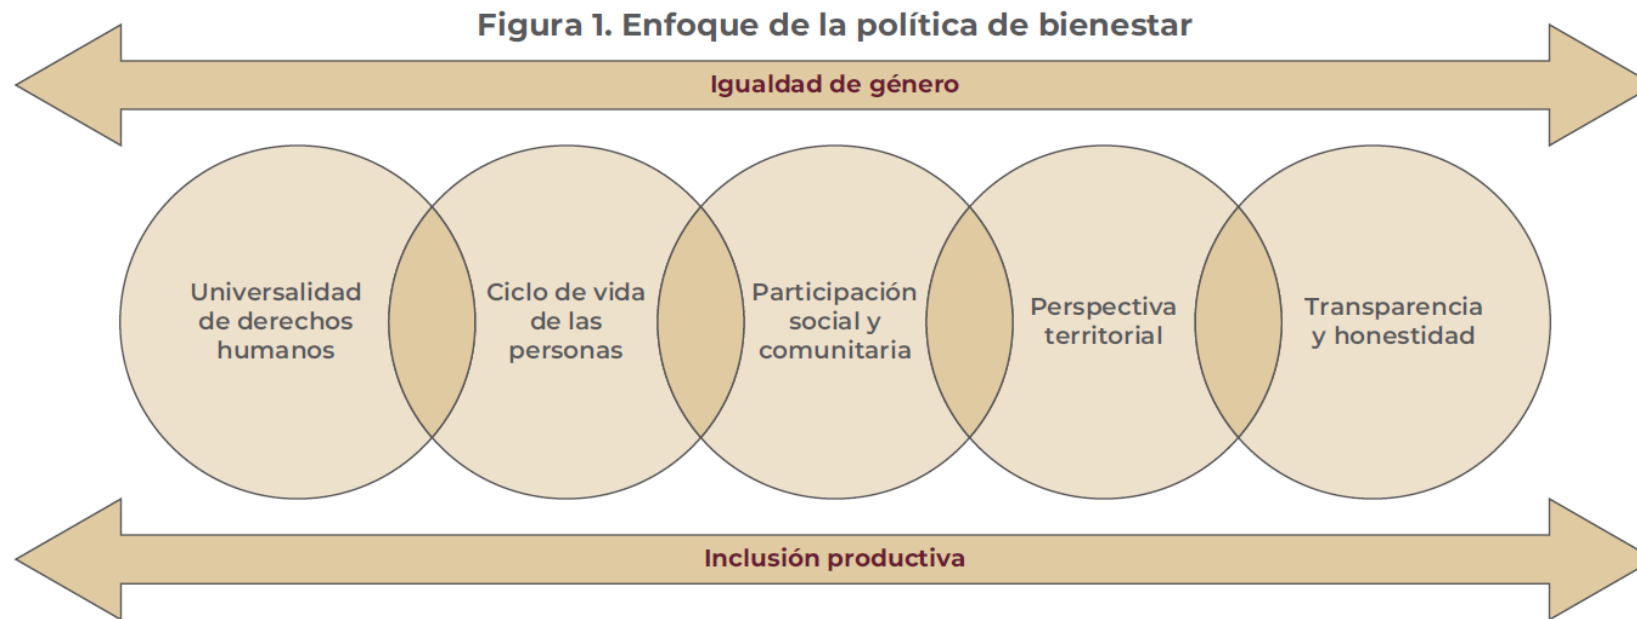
Figura 1. Enfoque de la política de bienestar

Igualdad de género

Universalidad de derechos humanos

Ciclo de vida de las personas

Participación social y comunitaria

Perspectiva territorial

Transparencia y honestidad

Inclusión productiva